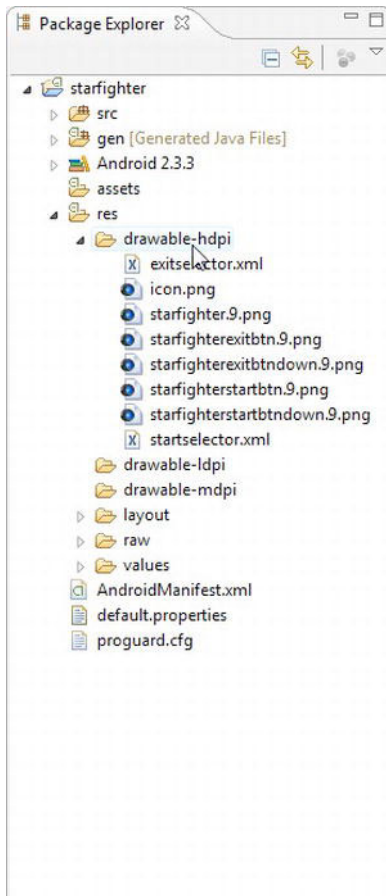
Package Explorer ☒

starfighter
src
gen [Generated Java Files]
Android 2.3.3
assets
res
drawable-hdpi
exitselector.xml
icon.png
starfighter.9.png
starfighterexitbtn.9.png
starfighterexitbtndown.9.png
starfighterstartbtn.9.png
starfighterstartbtndown.9.png
startselector.xml
drawable-ldpi
drawable-mdpi
layout
raw
values
AndroidManifest.xml
default.properties
proguard.cfg